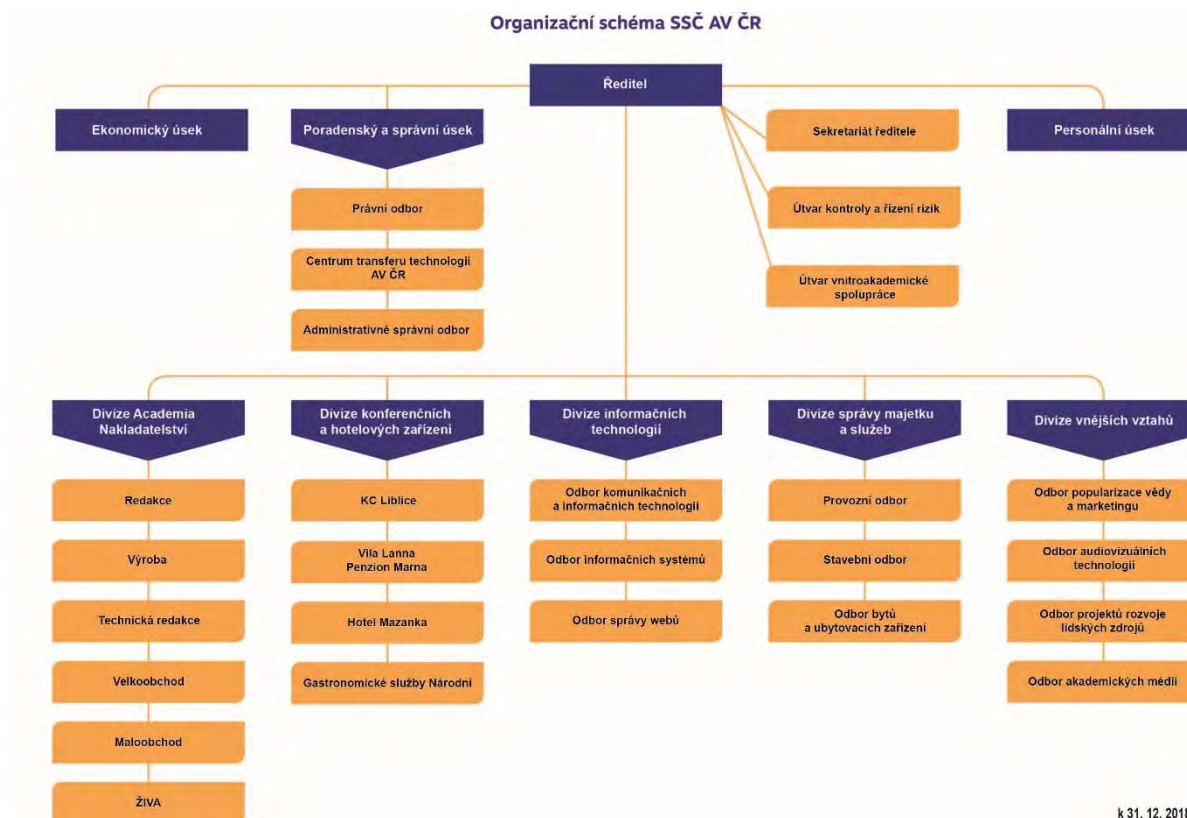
Organizační schéma SSČ AV ČR

Ředitel

Ekonomický úsek

Poradenský a správní úsek

Právní odbor

Centrum transferu technologií AV ČR

Administrativně správní odbor

Sekretariát ředitele

Útvar kontroly a řízení rizik

Útvar vnitroakademické spolupráce

Personální úsek

Divize Academia Nakladatelství

Redakce

Výroba

Technická redakce

Velkoobchod

Maloobchod

ŽIVA

Divize konferenčních a hotelových zařízení

KC Liblice

Vila Lanna Penzion Marna

Hotel Mazanka

Gastronomické služby Národní

Divize informačních technologií

Odbor komunikačních a informačních technologií

Odbor informačních systémů

Odbor správy webů

Divize správy majetku a služeb

Provozní odbor

Stavební odbor

Odbor bytů a ubytovacích zařízení

Divize vnějších vztahů

Odbor popularizace vědy a marketingu

Odbor audiovizuálních technologií

Odbor projektů rozvoje lidských zdrojů

Odbor akademických médií

k 31. 12. 201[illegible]